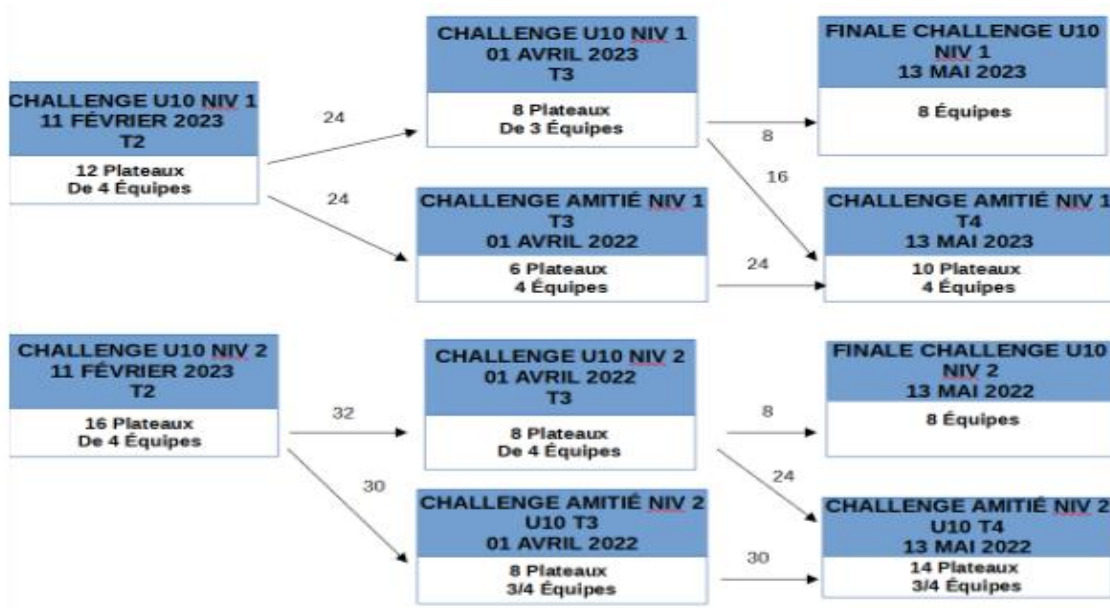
CHALLENGE U10 NIV 1
11 FÉVRIER 2023
T2

12 Plateaux
De 4 Équipes

24

24

CHALLENGE U10 NIV 1
01 AVRIL 2023
T3

8 Plateaux
De 3 Équipes

CHALLENGE AMITIÉ NIV 1
T3
01 AVRIL 2022

6 Plateaux
4 Équipes

8

16

24

FINALE CHALLENGE U10
NIV 1
13 MAI 2023

8 Équipes

CHALLENGE AMITIÉ NIV 1
T4
13 MAI 2023

10 Plateaux
4 Équipes

CHALLENGE U10 NIV 2
11 FÉVRIER 2023
T2

16 Plateaux
De 4 Équipes

32

30

CHALLENGE U10 NIV 2
01 AVRIL 2022
T3

8 Plateaux
De 4 Équipes

CHALLENGE AMITIÉ NIV 2
U10 T3
01 AVRIL 2022

8 Plateaux
3/4 Équipes

8

24

30

FINALE CHALLENGE U10
NIV 2
13 MAI 2022

8 Équipes

CHALLENGE AMITIÉ NIV 2
U10 T4
13 MAI 2022

14 Plateaux
3/4 Équipes